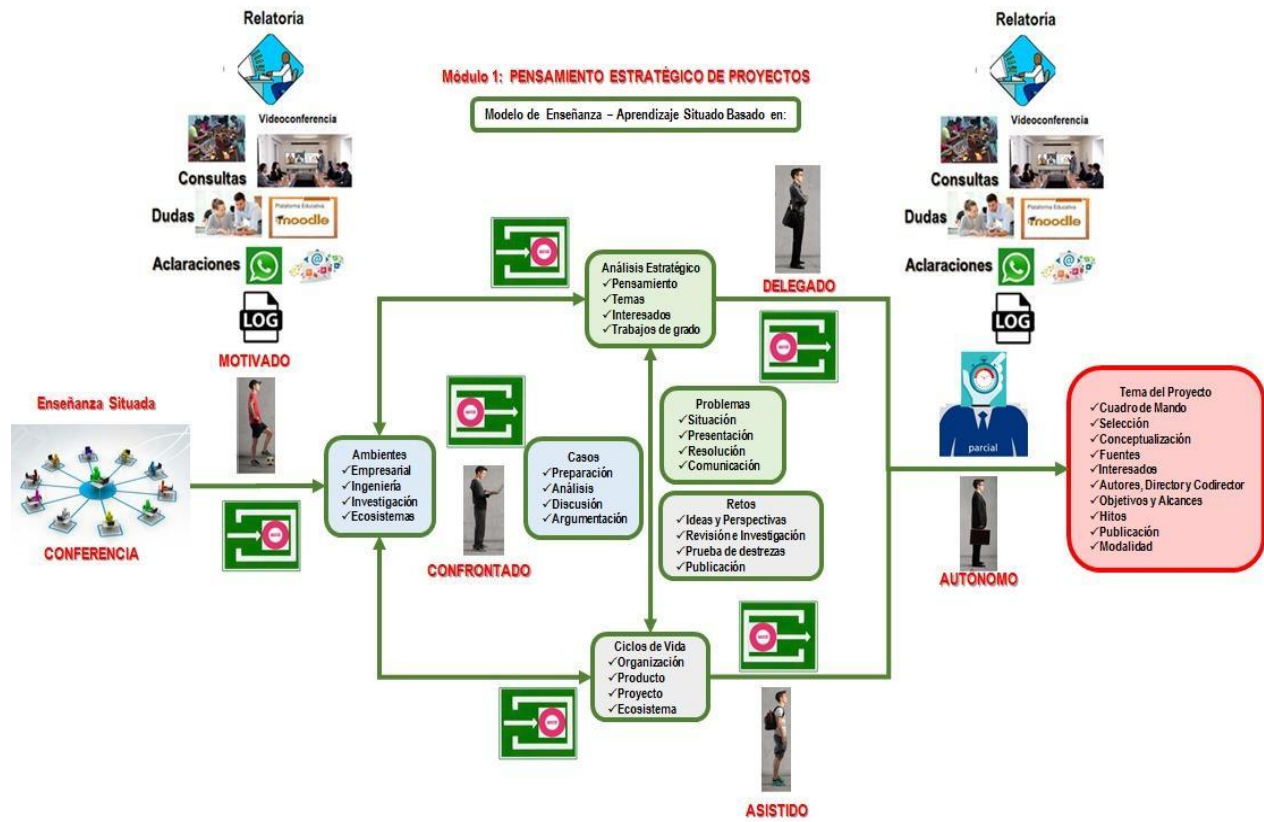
Relatoria

Videoconferencia

Consultas

Dudas

Plataforma Educativa moodle

Aclaraciones

LOG

MOTIVADO

Módulo 1: PENSAMIENTO ESTRATÉGICO DE PROYECTOS

Modelo de Enseñanza – Aprendizaje Situado Basado en:

Relatoria

Videoconferencia

Consultas

Dudas

Plataforma Educativa moodle

Aclaraciones

LOG

Enseñanza Situada

CONFERENCIA

Análisis Estratégico
✓Pensamiento
✓Temas
✓Interesados
✓Trabajos de grado

DELEGADO

Ambientes
✓Empresarial
✓Ingeniería
✓Investigación
✓Ecosistemas

CONFRONTADO

Casos
✓Preparación
✓Análisis
✓Discusión
✓Argumentación

Problemas
✓Situación
✓Presentación
✓Resolución
✓Comunicación

Retos
✓Ideas y Perspectivas
✓Revisión e Investigación
✓Prueba de destrezas
✓Publicación

parcial

AUTÓNOMO

Tema del Proyecto
✓Cuadro de Mando
✓Selección
✓Conceptualización
✓Fuentes
✓Interesados
✓Autores, Director y Codirector
✓Objetivos y Alcances
✓Hitos
✓Publicación
✓Modalidad

Ciclos de Vida
✓Organización
✓Producto
✓Proyecto
✓Ecosistema

ASISTIDO